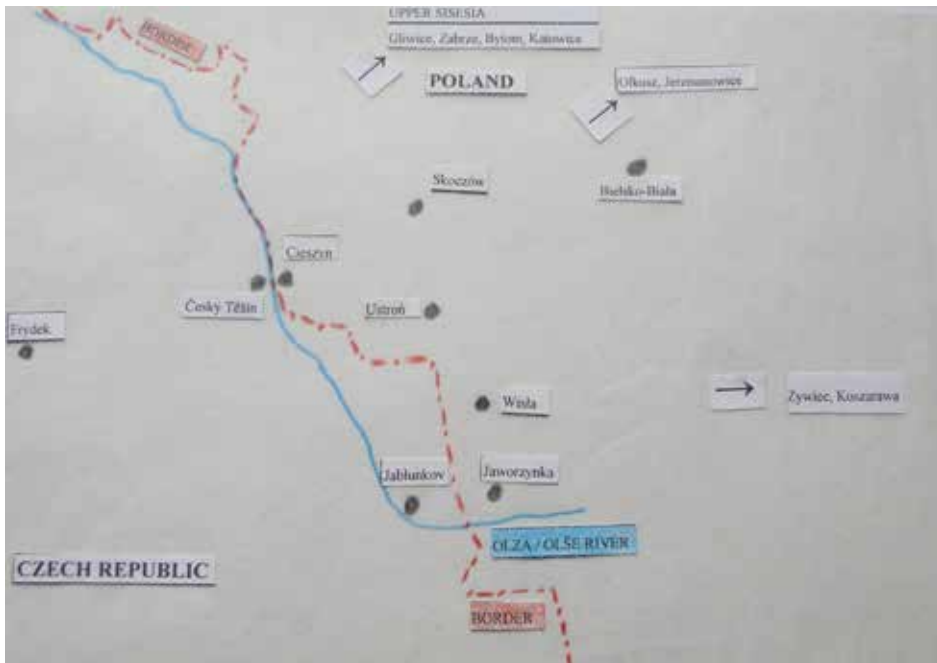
BORDER

UPPER SISESIA

Gliwice, Zabrze, Bytom, Katowice

POLAND

Olkusz, Jerzmanowice

Skoczów

Bielsko-Biała

Cieszyn

Český Těšín

Ustroń

Frydek

Wisła

Żywiec, Koszarawa

Jablunkov

Jaworzynka

OLZA / OLŠE RIVER

CZECH REPUBLIC

BORDER